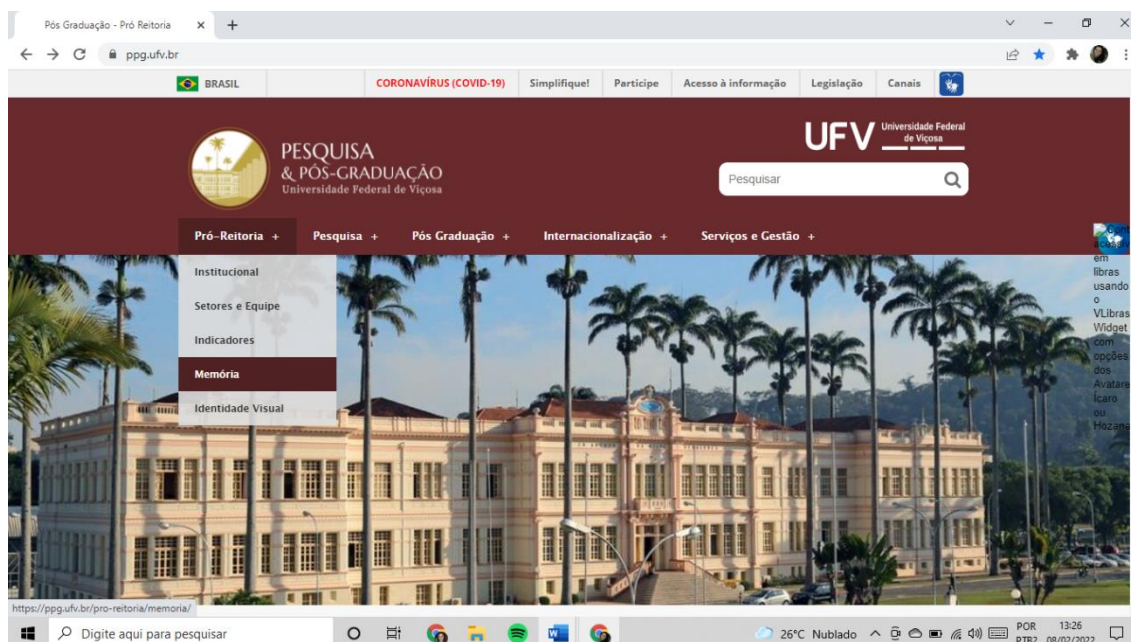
Pós Graduação - Pró Reitoria ×

ppg.ufv.br

BRASIL CORONAVÍRUS (COVID-19) Simplifique! Participe Acesso à informação Legislação Canais

PESQUISA
& PÓS-GRADUAÇÃO
Universidade Federal de Viçosa

UFV Universidade Federal de Viçosa

Pesquisar

Pró-Reitoria + Pesquisa + Pós Graduação + Internacionalização + Serviços e Gestão +

Institucional
Setores e Equipe
Indicadores
Memória
Identidade Visual

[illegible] em libras usando o VLibras Widget com opções dos Avatares Ícaro ou Hozana

https://ppg.ufv.br/pro-reitoria/memoria/

Digite aqui para pesquisar

26°C Nublado POR PTB2 13:26 08/02/2022